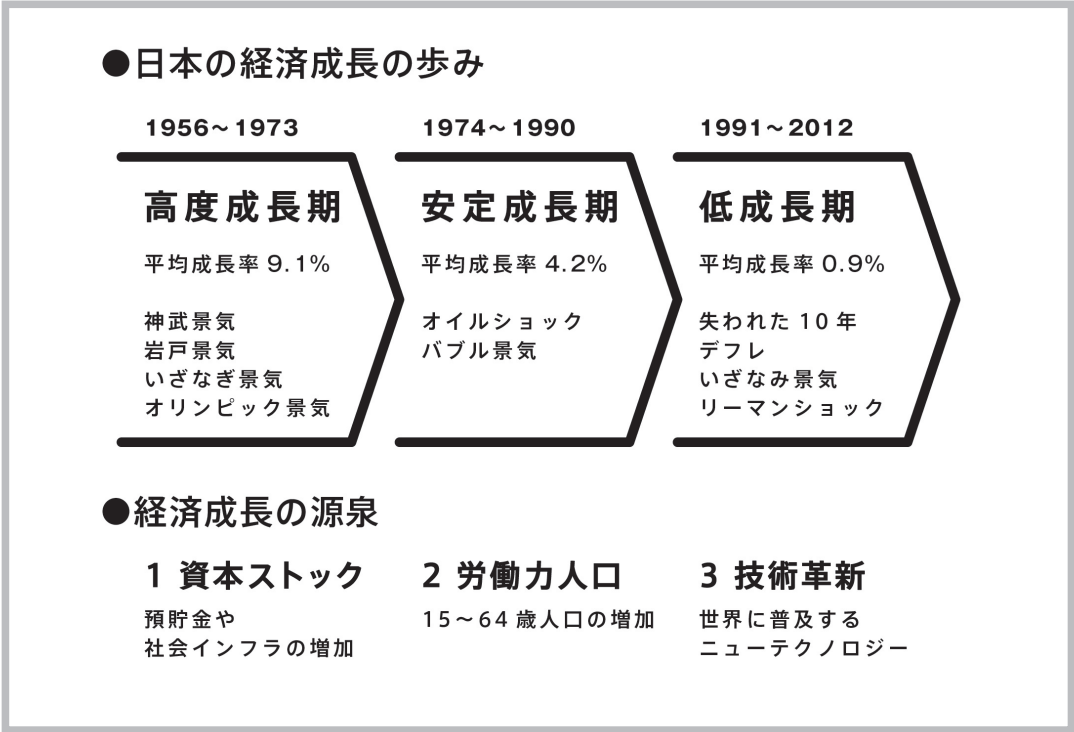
●日本の経済成長の歩み

1956～1973

高度成長期

平均成長率 9.1%

神武景気
岩戸景気
いざなぎ景気
オリンピック景気

1974～1990

安定成長期

平均成長率 4.2%

オイルショック
バブル景気

1991～2012

低成長期

平均成長率 0.9%

失われた10年
デフレ
いざなみ景気
リーマンショック

●経済成長の源泉

1 資本ストック

預貯金や
社会インフラの増加

2 労働力人口

15～64歳人口の増加

3 技術革新

世界に普及する
ニューテクノロジー